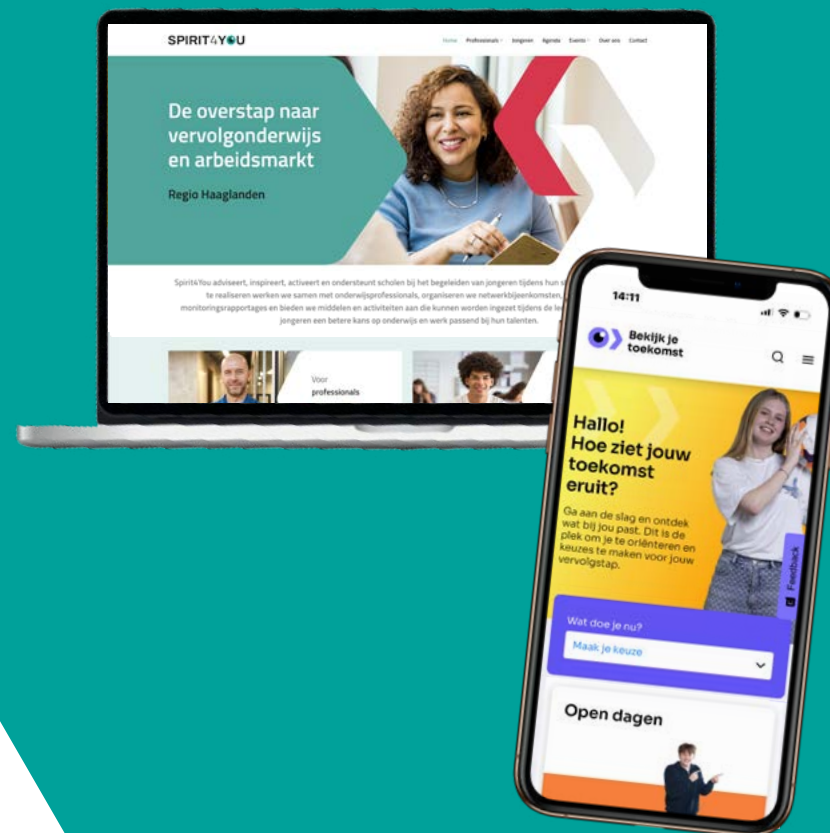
SPIRIT4YOU

Home Professionals Jongeren Agenda Events Over ons Contact

De overstap naar vervolgonderwijs en arbeidsmarkt

Regio Haaglanden

Spirit4You adviseert, inspireert, activeert en ondersteunt scholen bij het begeleiden van jongeren tijdens hun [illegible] te realiseren werken we samen met onderwijsprofessionals, organiseren we netwerkbijeenkomsten, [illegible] monitoringsrapportages en bieden we middelen en activiteiten aan die kunnen worden ingezet tijdens de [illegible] jongeren een betere kans op onderwijs en werk passend bij hun talenten.

Voor professionals

14:11

Bekijk je toekomst

Hallo! Hoe ziet jouw toekomst eruit?

Ga aan de slag en ontdek wat bij jou past. Dit is de plek om je te oriënteren en keuzes te maken voor jouw vervolgstap.

Feedback

Wat doe je nu?

Maak je keuze

Open dagen